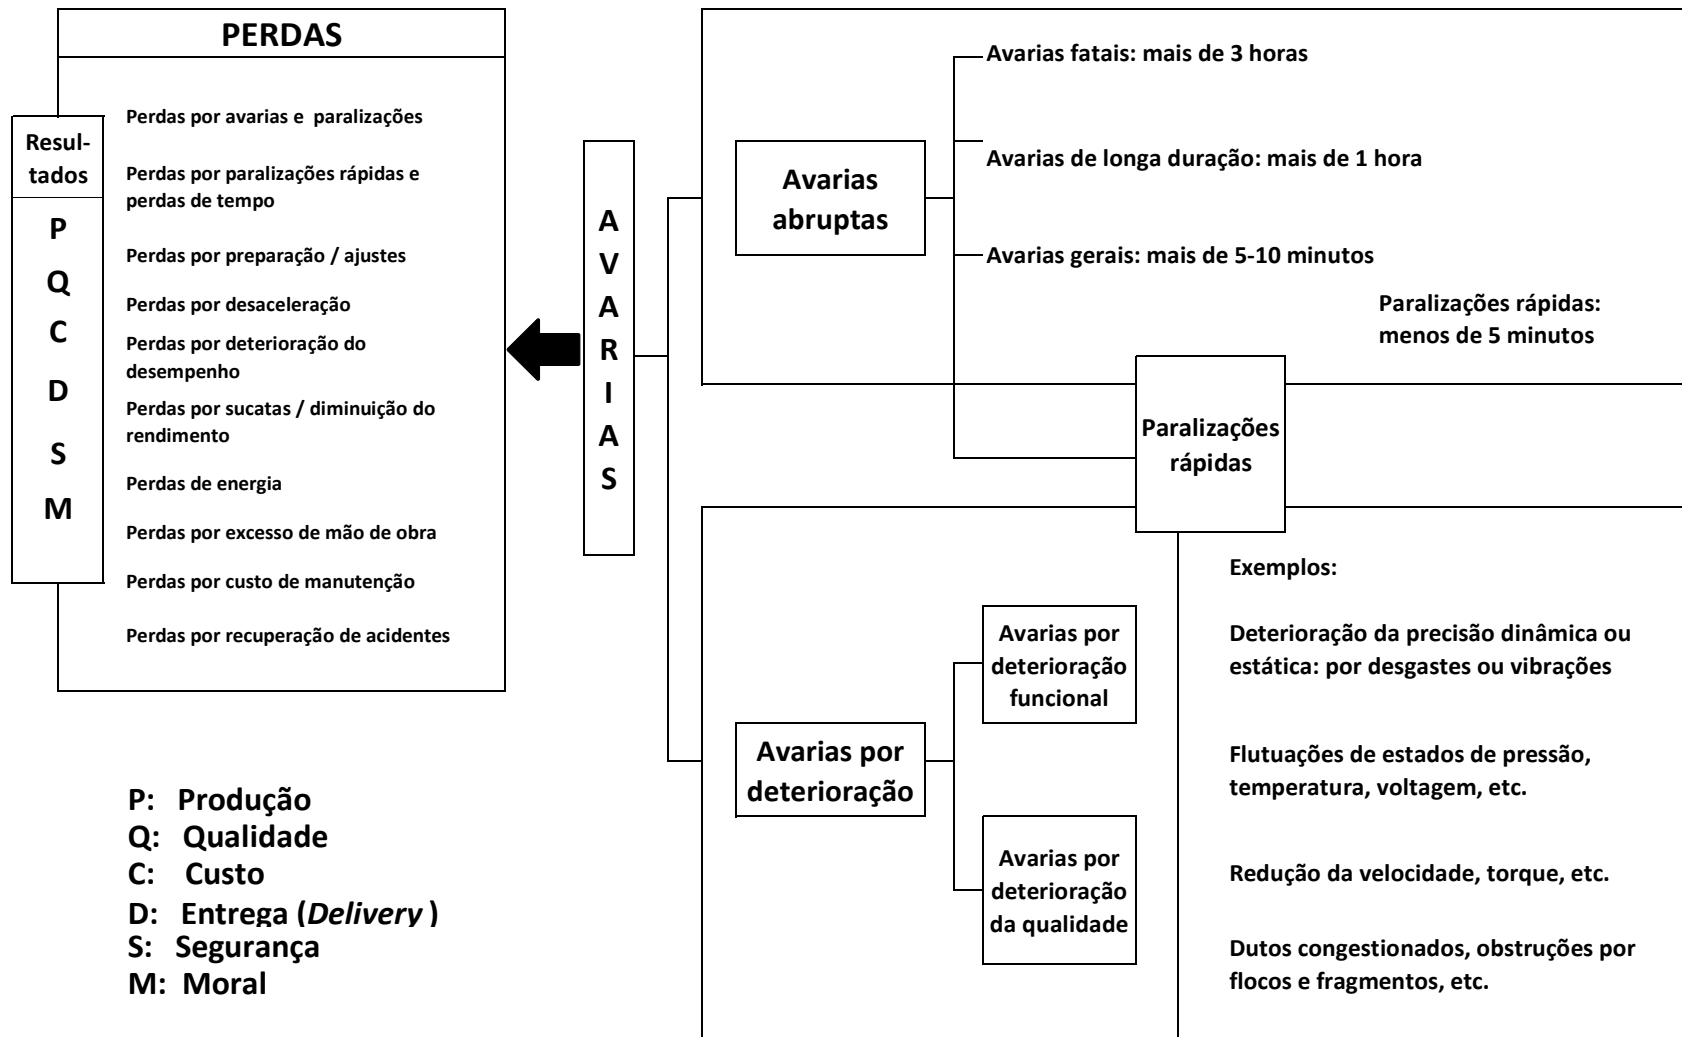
PERDAS

Resultados

P
Q
C
D
S
M

Perdas por avarias e paralizações

Perdas por paralizações rápidas e perdas de tempo

Perdas por preparação / ajustes

Perdas por desaceleração

Perdas por deterioração do desempenho

Perdas por sucatas / diminuição do rendimento

Perdas de energia

Perdas por excesso de mão de obra

Perdas por custo de manutenção

Perdas por recuperação de acidentes

AVARIAS

Avarias abruptas

Avarias fatais: mais de 3 horas

Avarias de longa duração: mais de 1 hora

Avarias gerais: mais de 5-10 minutos

Paralizações rápidas: menos de 5 minutos

Paralizações rápidas

Avarias por deterioração

Avarias por deterioração funcional

Avarias por deterioração da qualidade

Exemplos:

Deterioração da precisão dinâmica ou estática: por desgastes ou vibrações

Flutuações de estados de pressão, temperatura, voltagem, etc.

Redução da velocidade, torque, etc.

Dutos congestionados, obstruções por flocos e fragmentos, etc.

P: Produção
Q: Qualidade
C: Custo
D: Entrega (*Delivery*)
S: Segurança
M: Moral